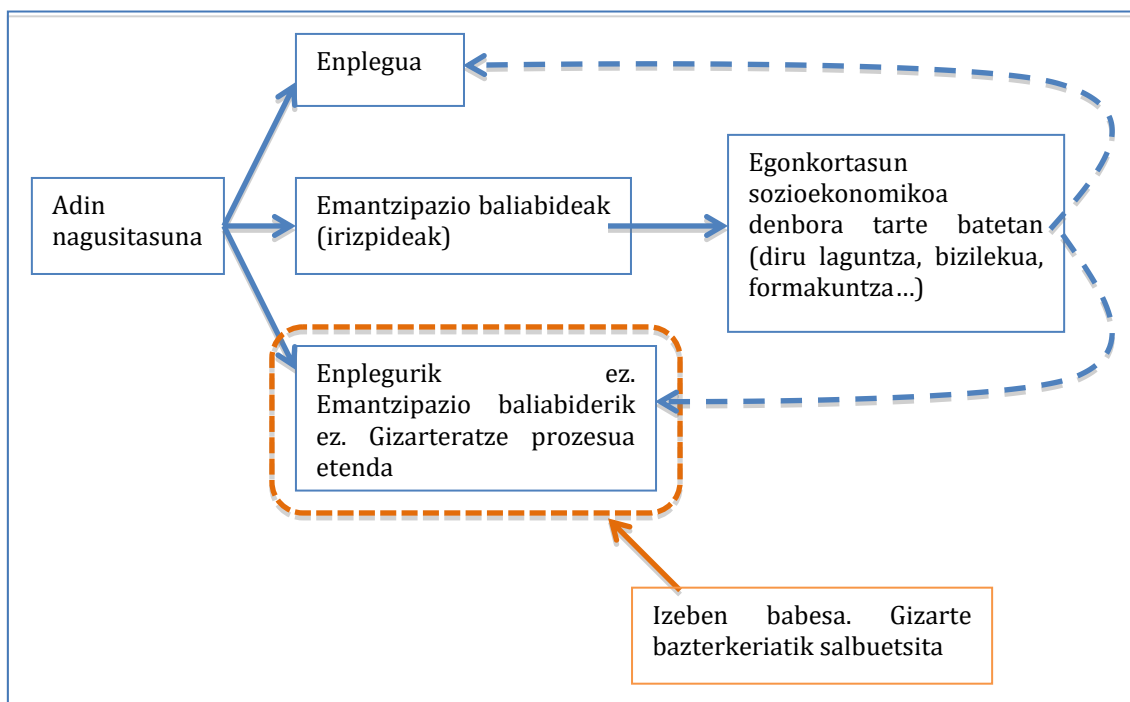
Adin nagusitasuna

Enplegua

Emantzipazio baliabideak (irizpideak)

Egonkortasun sozioekonomikoa denbora tarte batetan (diru laguntza, bizilekua, formakuntza…)

Enplegurik ez. Emantzipazio baliabiderik ez. Gizarteratze prozesua etenda

Izeben babesa. Gizarte bazterkeriatik salbuetsita